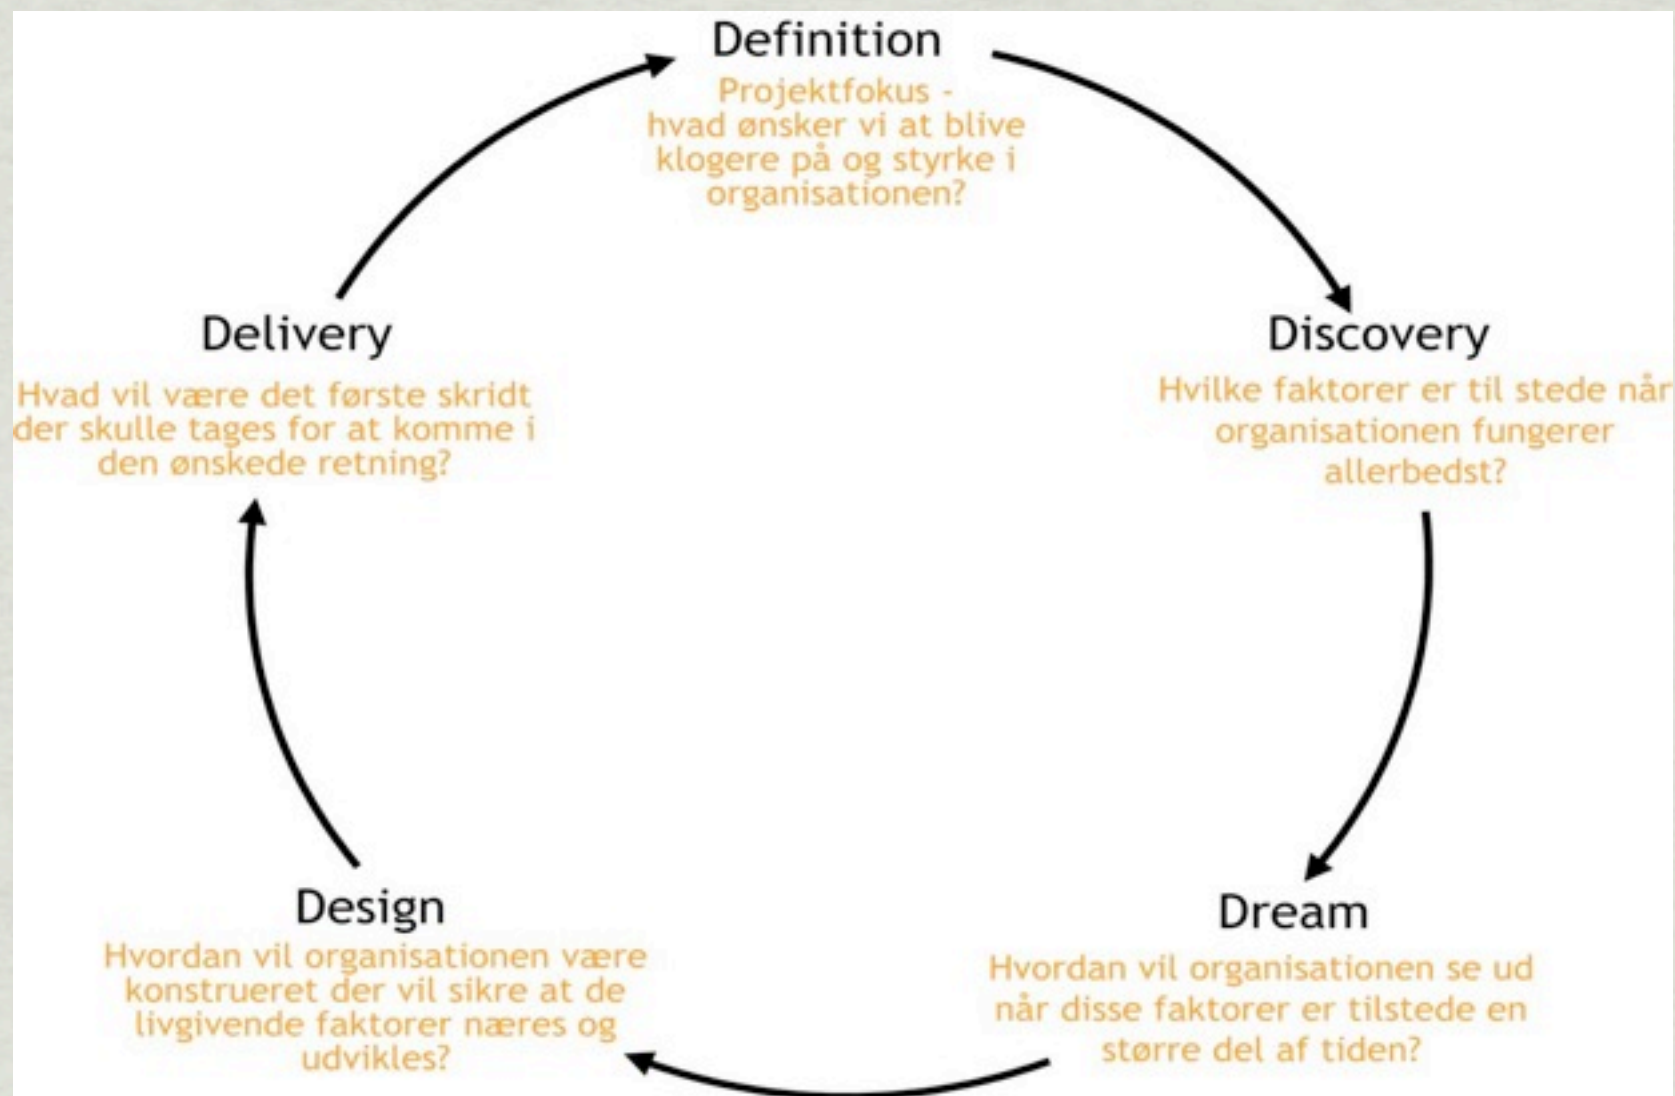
Definition
Projektfokus - hvad ønsker vi at blive klogere på og styrke i organisationen?

Discovery
Hvilke faktorer er til stede når organisationen fungerer allerbedst?

Dream
Hvordan vil organisationen se ud når disse faktorer er tilstede en større del af tiden?

Design
Hvordan vil organisationen være konstrueret der vil sikre at de livgivende faktorer næres og udvikles?

Delivery
Hvad vil være det første skridt der skulle tages for at komme i den ønskede retning?